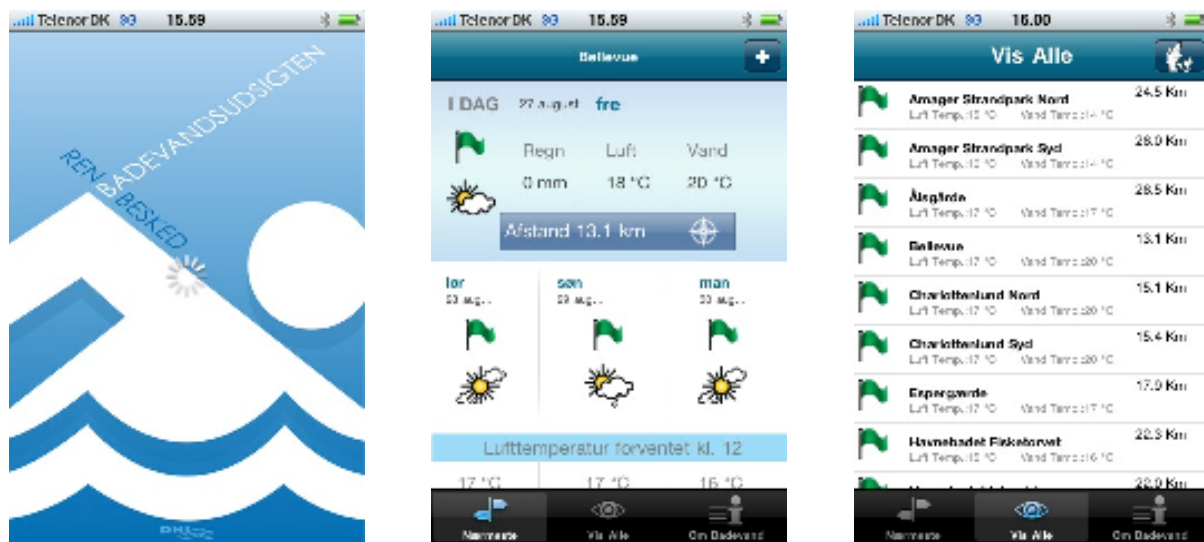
Telenor DK 3G 15.59

BADEVANDSUDSIGTEN
REN BESKED

DHI

Telenor DK 3G 15.59

Bellevue

I DAG 27 august fre

Regn Luft Vand
0 mm 18 °C 20 °C

Afstand 13.1 km

lør 28 aug...
søn 29 aug...
man 30 aug...

Lufttemperatur forventet kl. 12

17 °C 17 °C 16 °C

Nærmeste Vis Alle Om Badevand

Telenor DK 3G 16.00

Vis Alle

Amager Strandpark Nord 24.5 Km
Luft Temp.:18 °C Vand Temp.:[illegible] °C

Amager Strandpark Syd 26.0 Km
Luft Temp.:18 °C Vand Temp.:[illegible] °C

Åsgårde 28.5 Km
Luft Temp.:17 °C Vand Temp.:17 °C

Bellevue 13.1 Km
Luft Temp.:17 °C Vand Temp.:20 °C

Charlottenlund Nord 15.1 Km
Luft Temp.:17 °C Vand Temp.:20 °C

Charlottenlund Syd 15.4 Km
Luft Temp.:17 °C Vand Temp.:20 °C

Espergærde 17.0 Km
Luft Temp.:17 °C Vand Temp.:17 °C

Havnebadet Fisketorvet 22.3 Km
Luft Temp.:18 °C Vand Temp.:16 °C

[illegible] 38.0 Km

Nærmeste Vis Alle Om Badevand